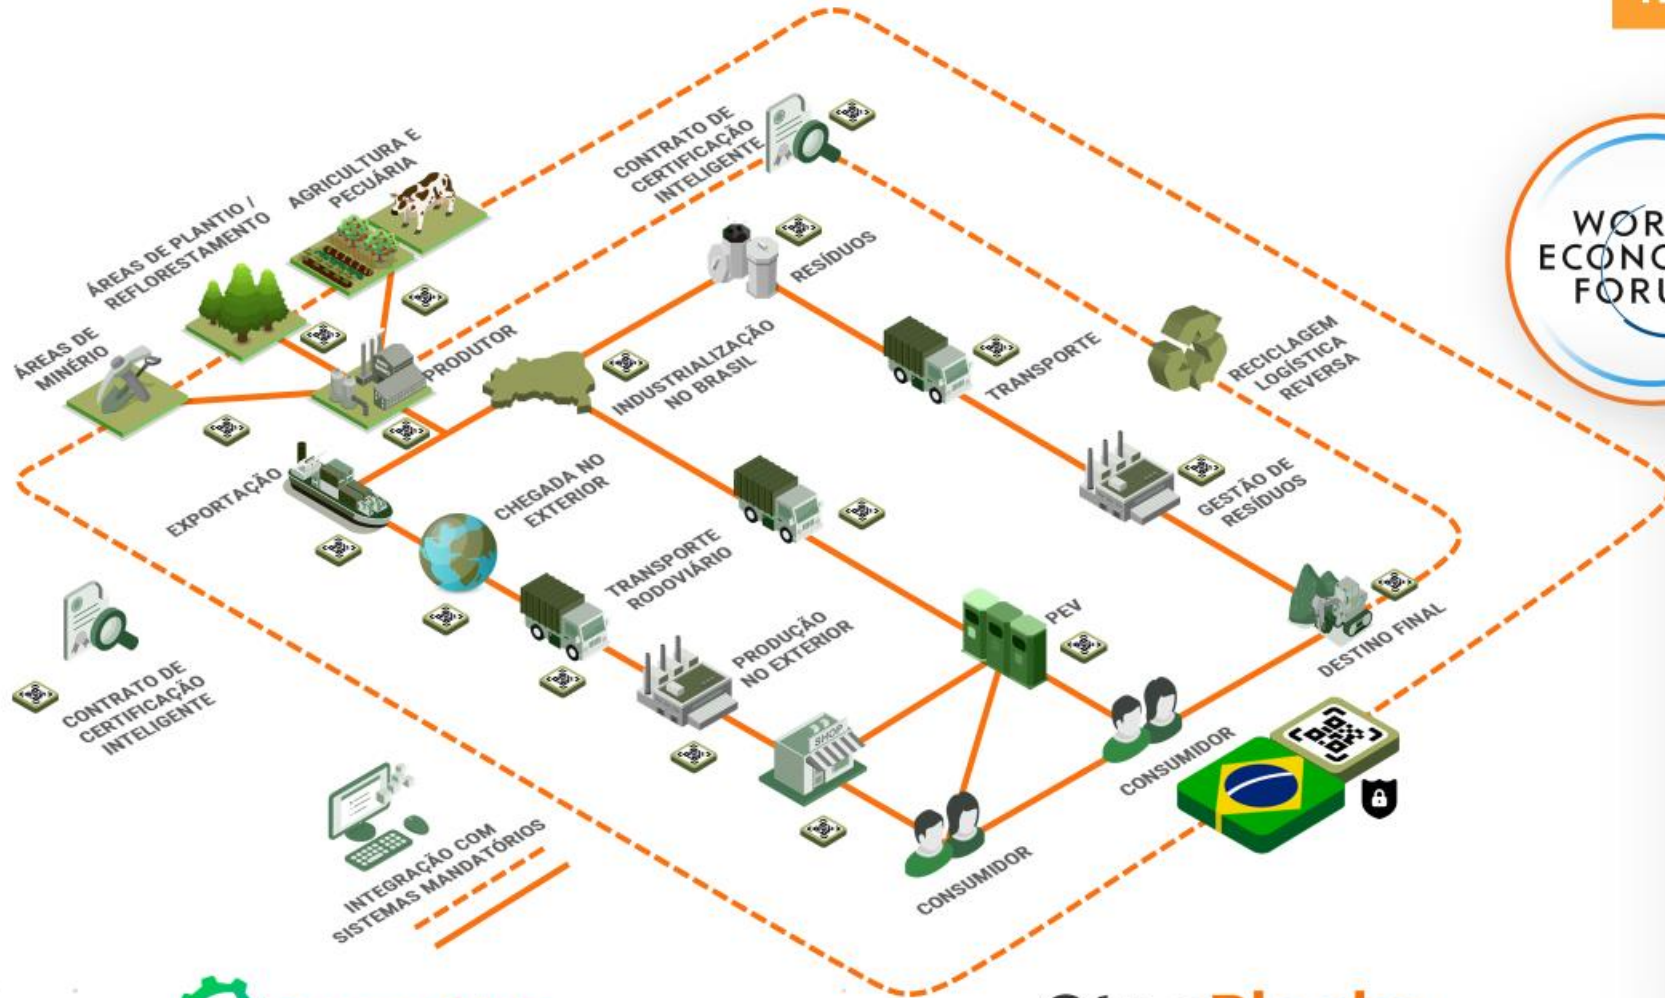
CONTRATO DE CERTIFICAÇÃO INTELIGENTE

AGRICULTURA E PECUÁRIA

ÁREAS DE PLANTIO / REFLORESTAMENTO

ÁREAS DE MINÉRIO

PRODUTOR

RESÍDUOS

INDUSTRIALIZAÇÃO NO BRASIL

TRANSPORTE

RECICLAGEM LOGÍSTICA REVERSA

WOR
ECONO
FORU

EXPORTAÇÃO

CHEGADA NO EXTERIOR

GESTÃO DE RESÍDUOS

TRANSPORTE RODOVIÁRIO

PEV

DESTINO FINAL

CONTRATO DE CERTIFICAÇÃO INTELIGENTE

PRODUÇÃO NO EXTERIOR

SHOP

CONSUMIDOR

INTEGRAÇÃO COM SISTEMAS MANDATÓRIOS

CONSUMIDOR